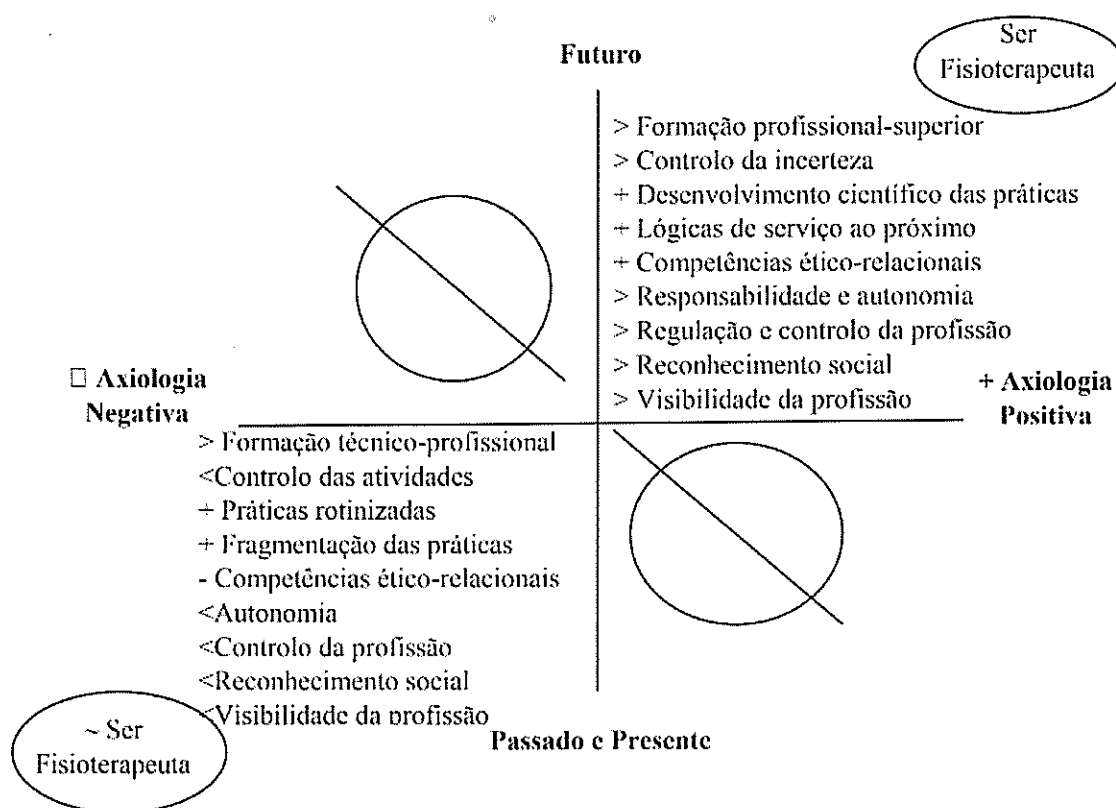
Futuro

Ser Fisioterapeuta

> Formação profissional-superior
> Controlo da incerteza
+ Desenvolvimento científico das práticas
+ Lógicas de serviço ao próximo
+ Competências ético-relacionais
> Responsabilidade e autonomia
> Regulação e controlo da profissão
> Reconhecimento social
> Visibilidade da profissão

□ Axiologia Negativa

+ Axiologia Positiva

> Formação técnico-profissional
<Controlo das atividades
+ Práticas rotinizadas
+ Fragmentação das práticas
- Competências ético-relacionais
<Autonomia
<Controlo da profissão
<Reconhecimento social
<Visibilidade da profissão

~ Ser Fisioterapeuta

Passado e Presente